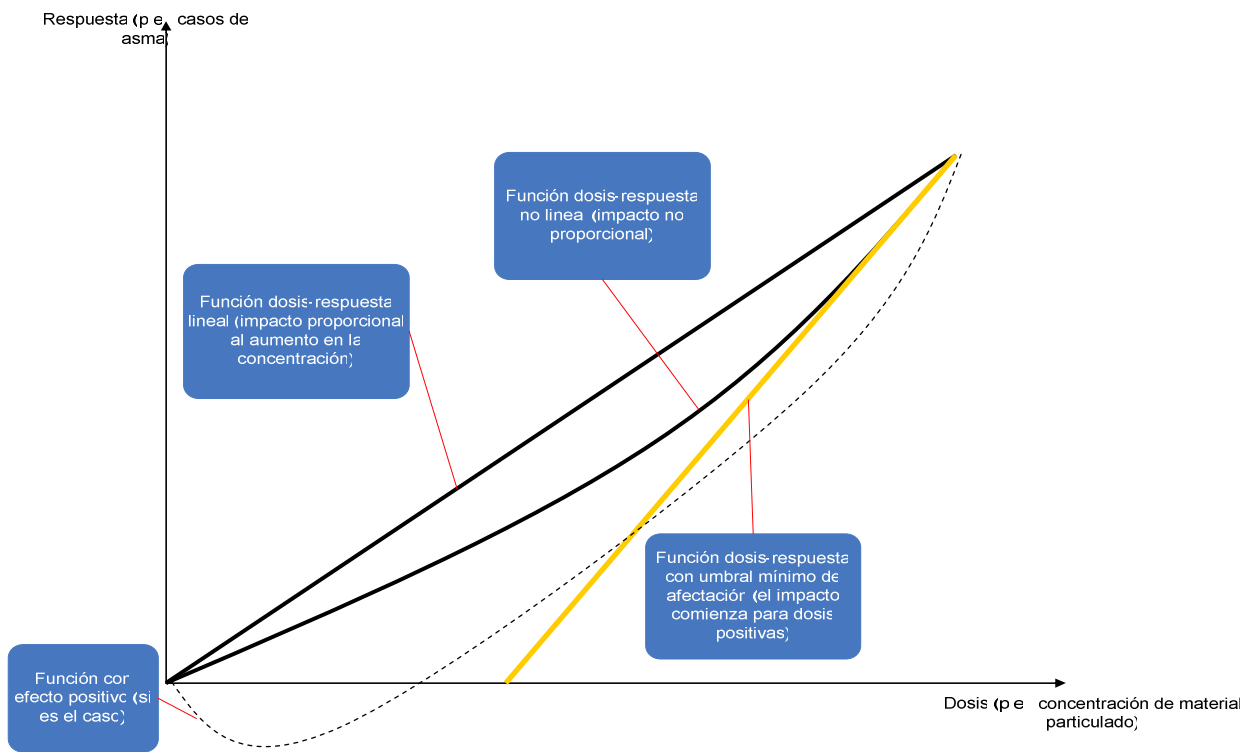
Respuesta (p e. casos de asma)

Función dosis-respuesta no linea (impacto no proporcional)

Función dosis-respuesta lineal (impacto proporcional al aumento en la concentración)

Función dosis-respuesta con umbral mínimo de afectación (el impacto comienza para dosis positivas)

Función cor efecto positivo (si es el caso)

Dosis (p e. concentración de material particulado)